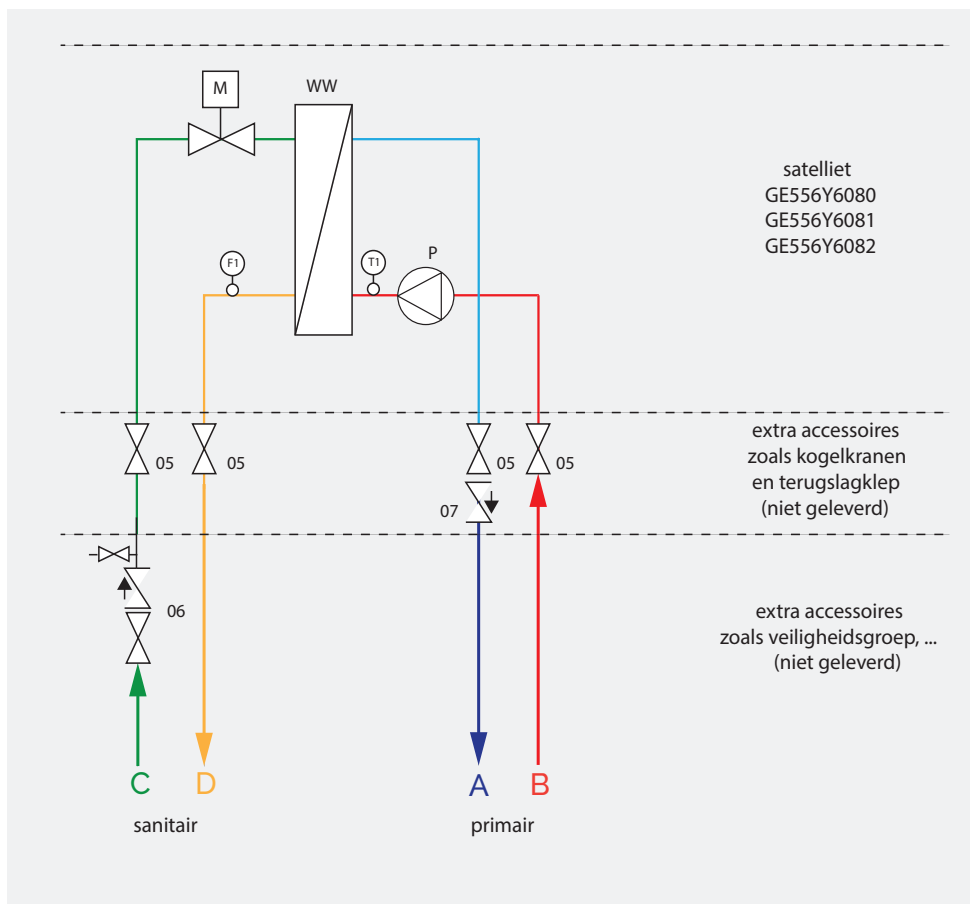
M
WW

satelliet
GE556Y6080
GE556Y6081
GE556Y6082

F1
T1
P

05
05
05
05
07

extra accessoires
zoals kogelkranen
en terugslagklep
(niet geleverd)

06

extra accessoires
zoals veiligheidsgroep, ...
(niet geleverd)

C
D
A
B

sanitair
primair